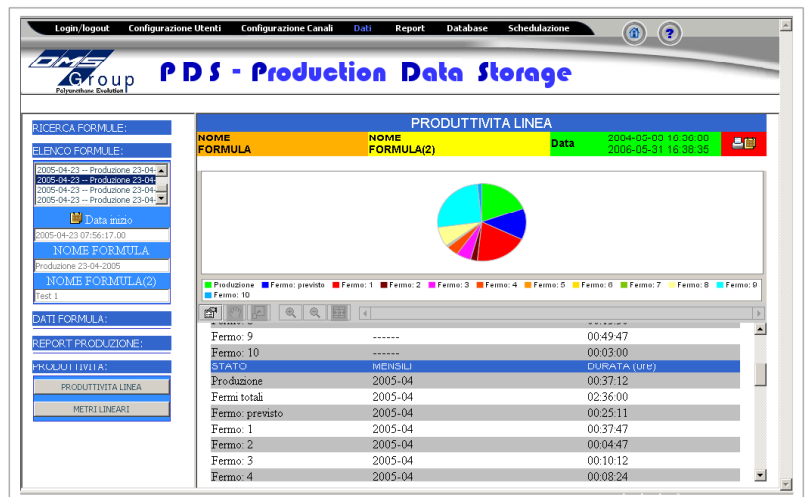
Login/logout Configurazione Utenti Configurazione Canali Dati Report Database Schedulazione

OMS Group Polyurethane Evolution

PDS - Production Data Storage

RICERCA FORMULE:

ELENCO FORMULE:

2005-04-23 -- Produzione 23-04-
2005-04-23 -- Produzione 23-04-
2005-04-23 -- Produzione 23-04-
2005-04-23 -- Produzione 23-04-

Data inizio
2005-04-23 07:56:17.00

NOME FORMULA
Produzione 23-04-2005

NOME FORMULA(2)
Test 1

DATI FORMULA:

REPORT PRODUZIONE:

PRODUTTIVITA':

PRODUTTIVITA LINEA

METRI LINEARI

PRODUTTIVITA LINEA

| NOME FORMULA | NOME FORMULA(2) | Data | 2004-05-03 16:30:00 2006-05-31 16:38:35 |
|---|---|---|---|

Produzione Fermo: previsto Fermo: 1 Fermo: 2 Fermo: 3 Fermo: 4 Fermo: 5 Fermo: 6 Fermo: 7 Fermo: 8 Fermo: 9 Fermo: 10

| Fermo: 9 | ------ | 00:49:47 |
|---|---|---|
| Fermo: 10 | ------ | 00:03:00 |
| STATO | MENSILI | DURATA (ore) |
| Produzione | 2005-04 | 00:37:12 |
| Fermi totali | 2005-04 | 02:36:00 |
| Fermo: previsto | 2005-04 | 00:25:11 |
| Fermo: 1 | 2005-04 | 00:37:47 |
| Fermo: 2 | 2005-04 | 00:04:47 |
| Fermo: 3 | 2005-04 | 00:10:12 |
| Fermo: 4 | 2005-04 | 00:08:24 |